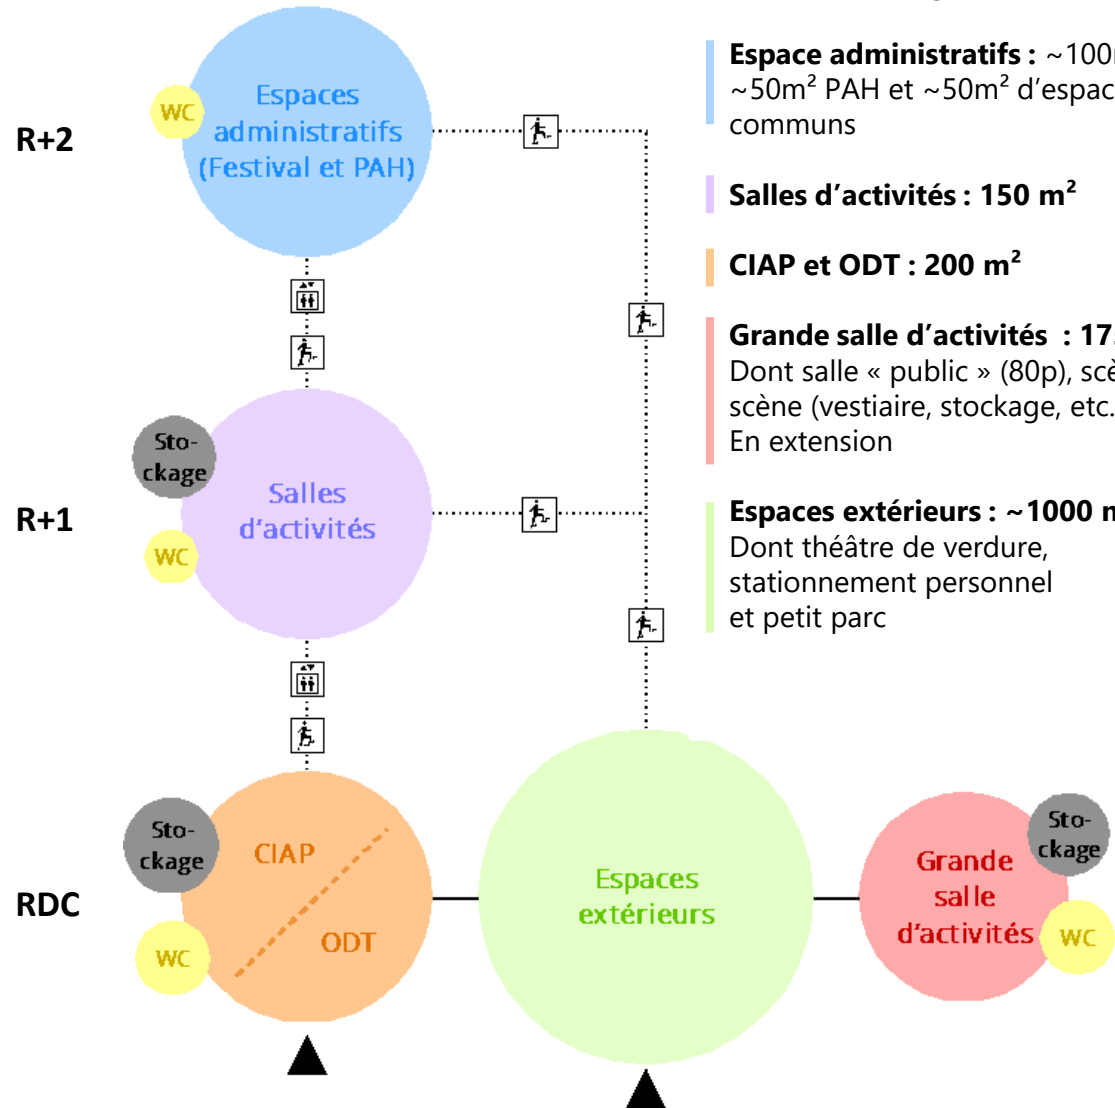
R+2

WC

Espaces administratifs (Festival et PAH)

Espace administratifs : ~100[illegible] ~50m² PAH et ~50m² d'espac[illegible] communs

Salles d'activités : 150 m²

CIAP et ODT : 200 m²

Grande salle d'activités : 17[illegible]
Dont salle « public » (80p), scè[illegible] scène (vestiaire, stockage, etc.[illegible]
En extension

Espaces extérieurs : ~1000 m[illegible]
Dont théâtre de verdure, stationnement personnel et petit parc

R+1

Sto-ckage

WC

Salles d'activités

RDC

Sto-ckage

WC

CIAP

ODT

Espaces extérieurs

Grande salle d'activités

Sto-ckage

WC